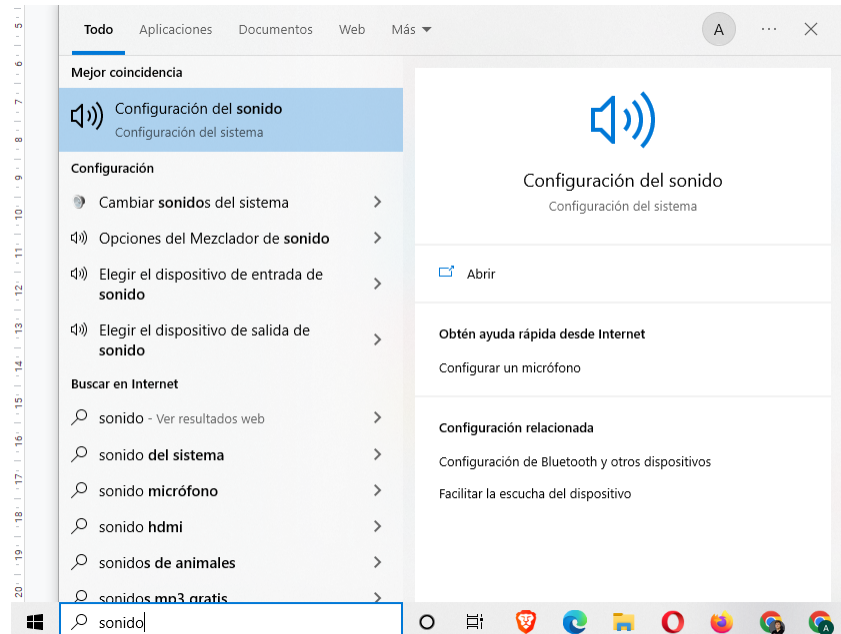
5
6
7
8
9
10
11
12
13
14
15
16
17
18
19
20

Todo Aplicaciones Documentos Web Más

A ··· ✕

Mejor coincidencia

Configuración del sonido
Configuración del sistema

Configuración

Cambiar sonidos del sistema

Opciones del Mezclador de sonido

Elegir el dispositivo de entrada de sonido

Elegir el dispositivo de salida de sonido

Buscar en Internet

sonido - Ver resultados web

sonido del sistema

sonido micrófono

sonido hdmi

sonidos de animales

sonidos mp3 gratis

sonido

Configuración del sonido
Configuración del sistema

Abrir

Obtén ayuda rápida desde Internet

Configurar un micrófono

Configuración relacionada

Configuración de Bluetooth y otros dispositivos

Facilitar la escucha del dispositivo